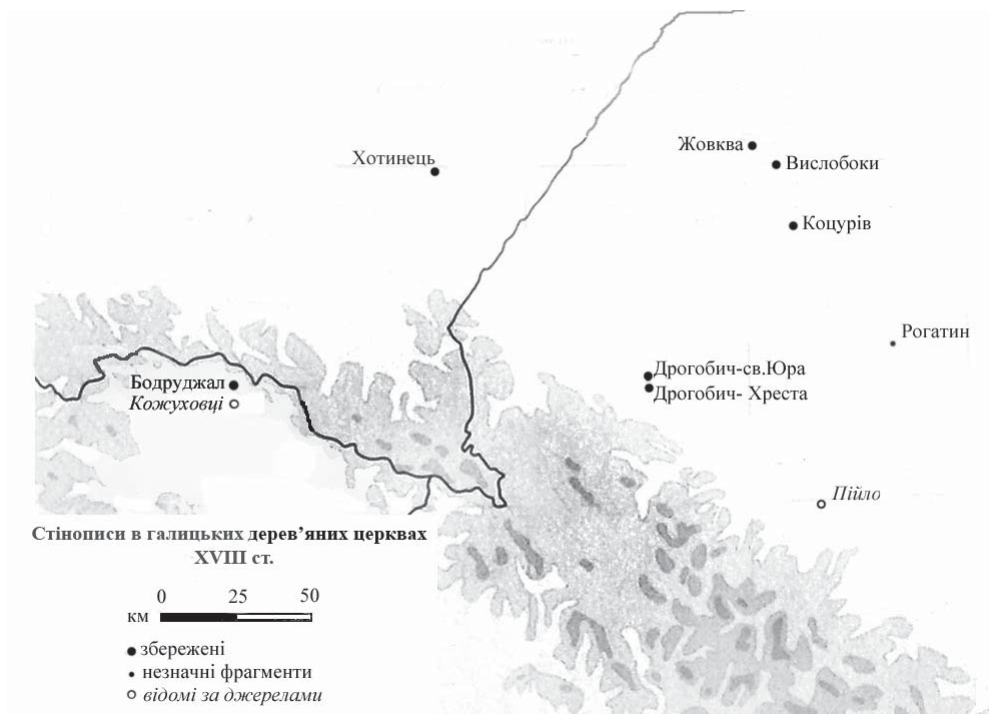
Хотинець

Жовква
Вислобоки

Коцурів

Рогатин

Бодруджал
Кожуховці

Дрогобич-св.Юра
Дрогобич- Хреста

Пійло

Стінописи в галицьких дерев'яних церквах XVIII ст.

0 25 50
км

збережені
незначні фрагменти
відомі за джерелами